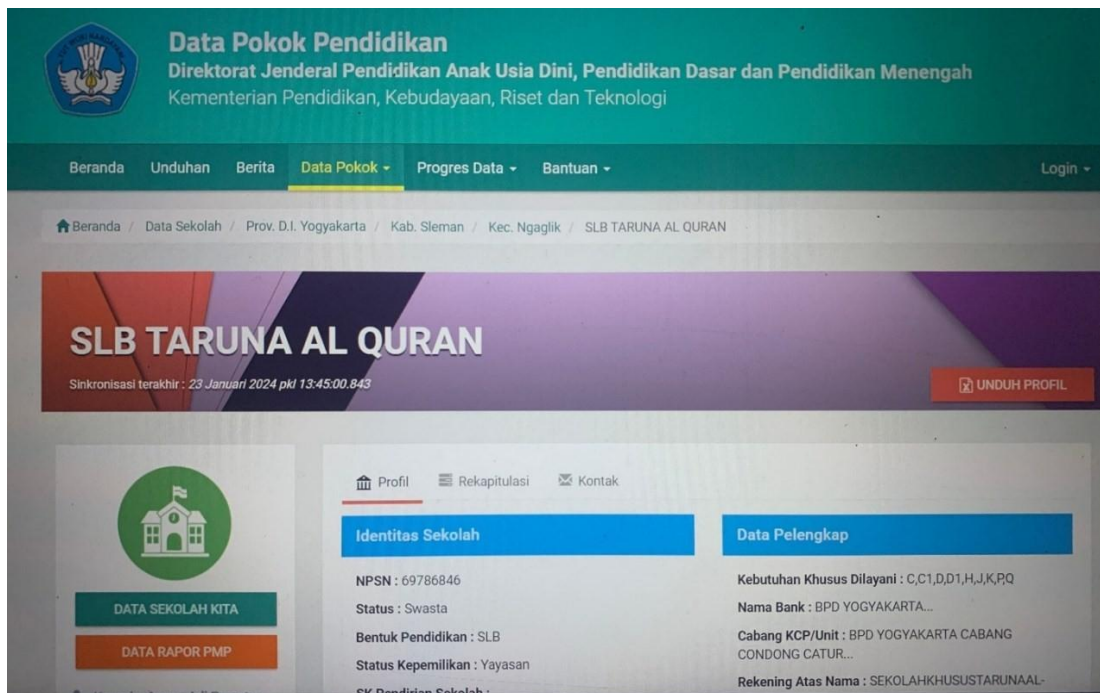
Data Pokok Pendidikan
Direktorat Jenderal Pendidikan Anak Usia Dini, Pendidikan Dasar dan Pendidikan Menengah
Kementerian Pendidikan, Kebudayaan, Riset dan Teknologi

Beranda Unduhan Berita Data Pokok ▾ Progres Data ▾ Bantuan ▾ Login ▾

Beranda / Data Sekolah / Prov. D.I. Yogyakarta / Kab. Sleman / Kec. Ngaglik / SLB TARUNA AL QURAN

SLB TARUNA AL QURAN
Sinkronisasi terakhir : 23 Januari 2024 pkl 13:45:00.843

UNDUH PROFIL

DATA SEKOLAH KITA
DATA RAPOR PMP

Profil Rekapitulasi Kontak

Identitas Sekolah
NPSN : 69786846
Status : Swasta
Bentuk Pendidikan : SLB
Status Kepemilikan : Yayasan
SK Pendirian Sekolah : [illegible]

Data Pelengkap
Kebutuhan Khusus Dilayani : C,C1,D,D1,H,J,K,P,Q
Nama Bank : BPD YOGYAKARTA...
Cabang KCP/Unit : BPD YOGYAKARTA CABANG CONDONG CATUR...
Rekening Atas Nama : SEKOLAHKHUSUSTARUNAAL-